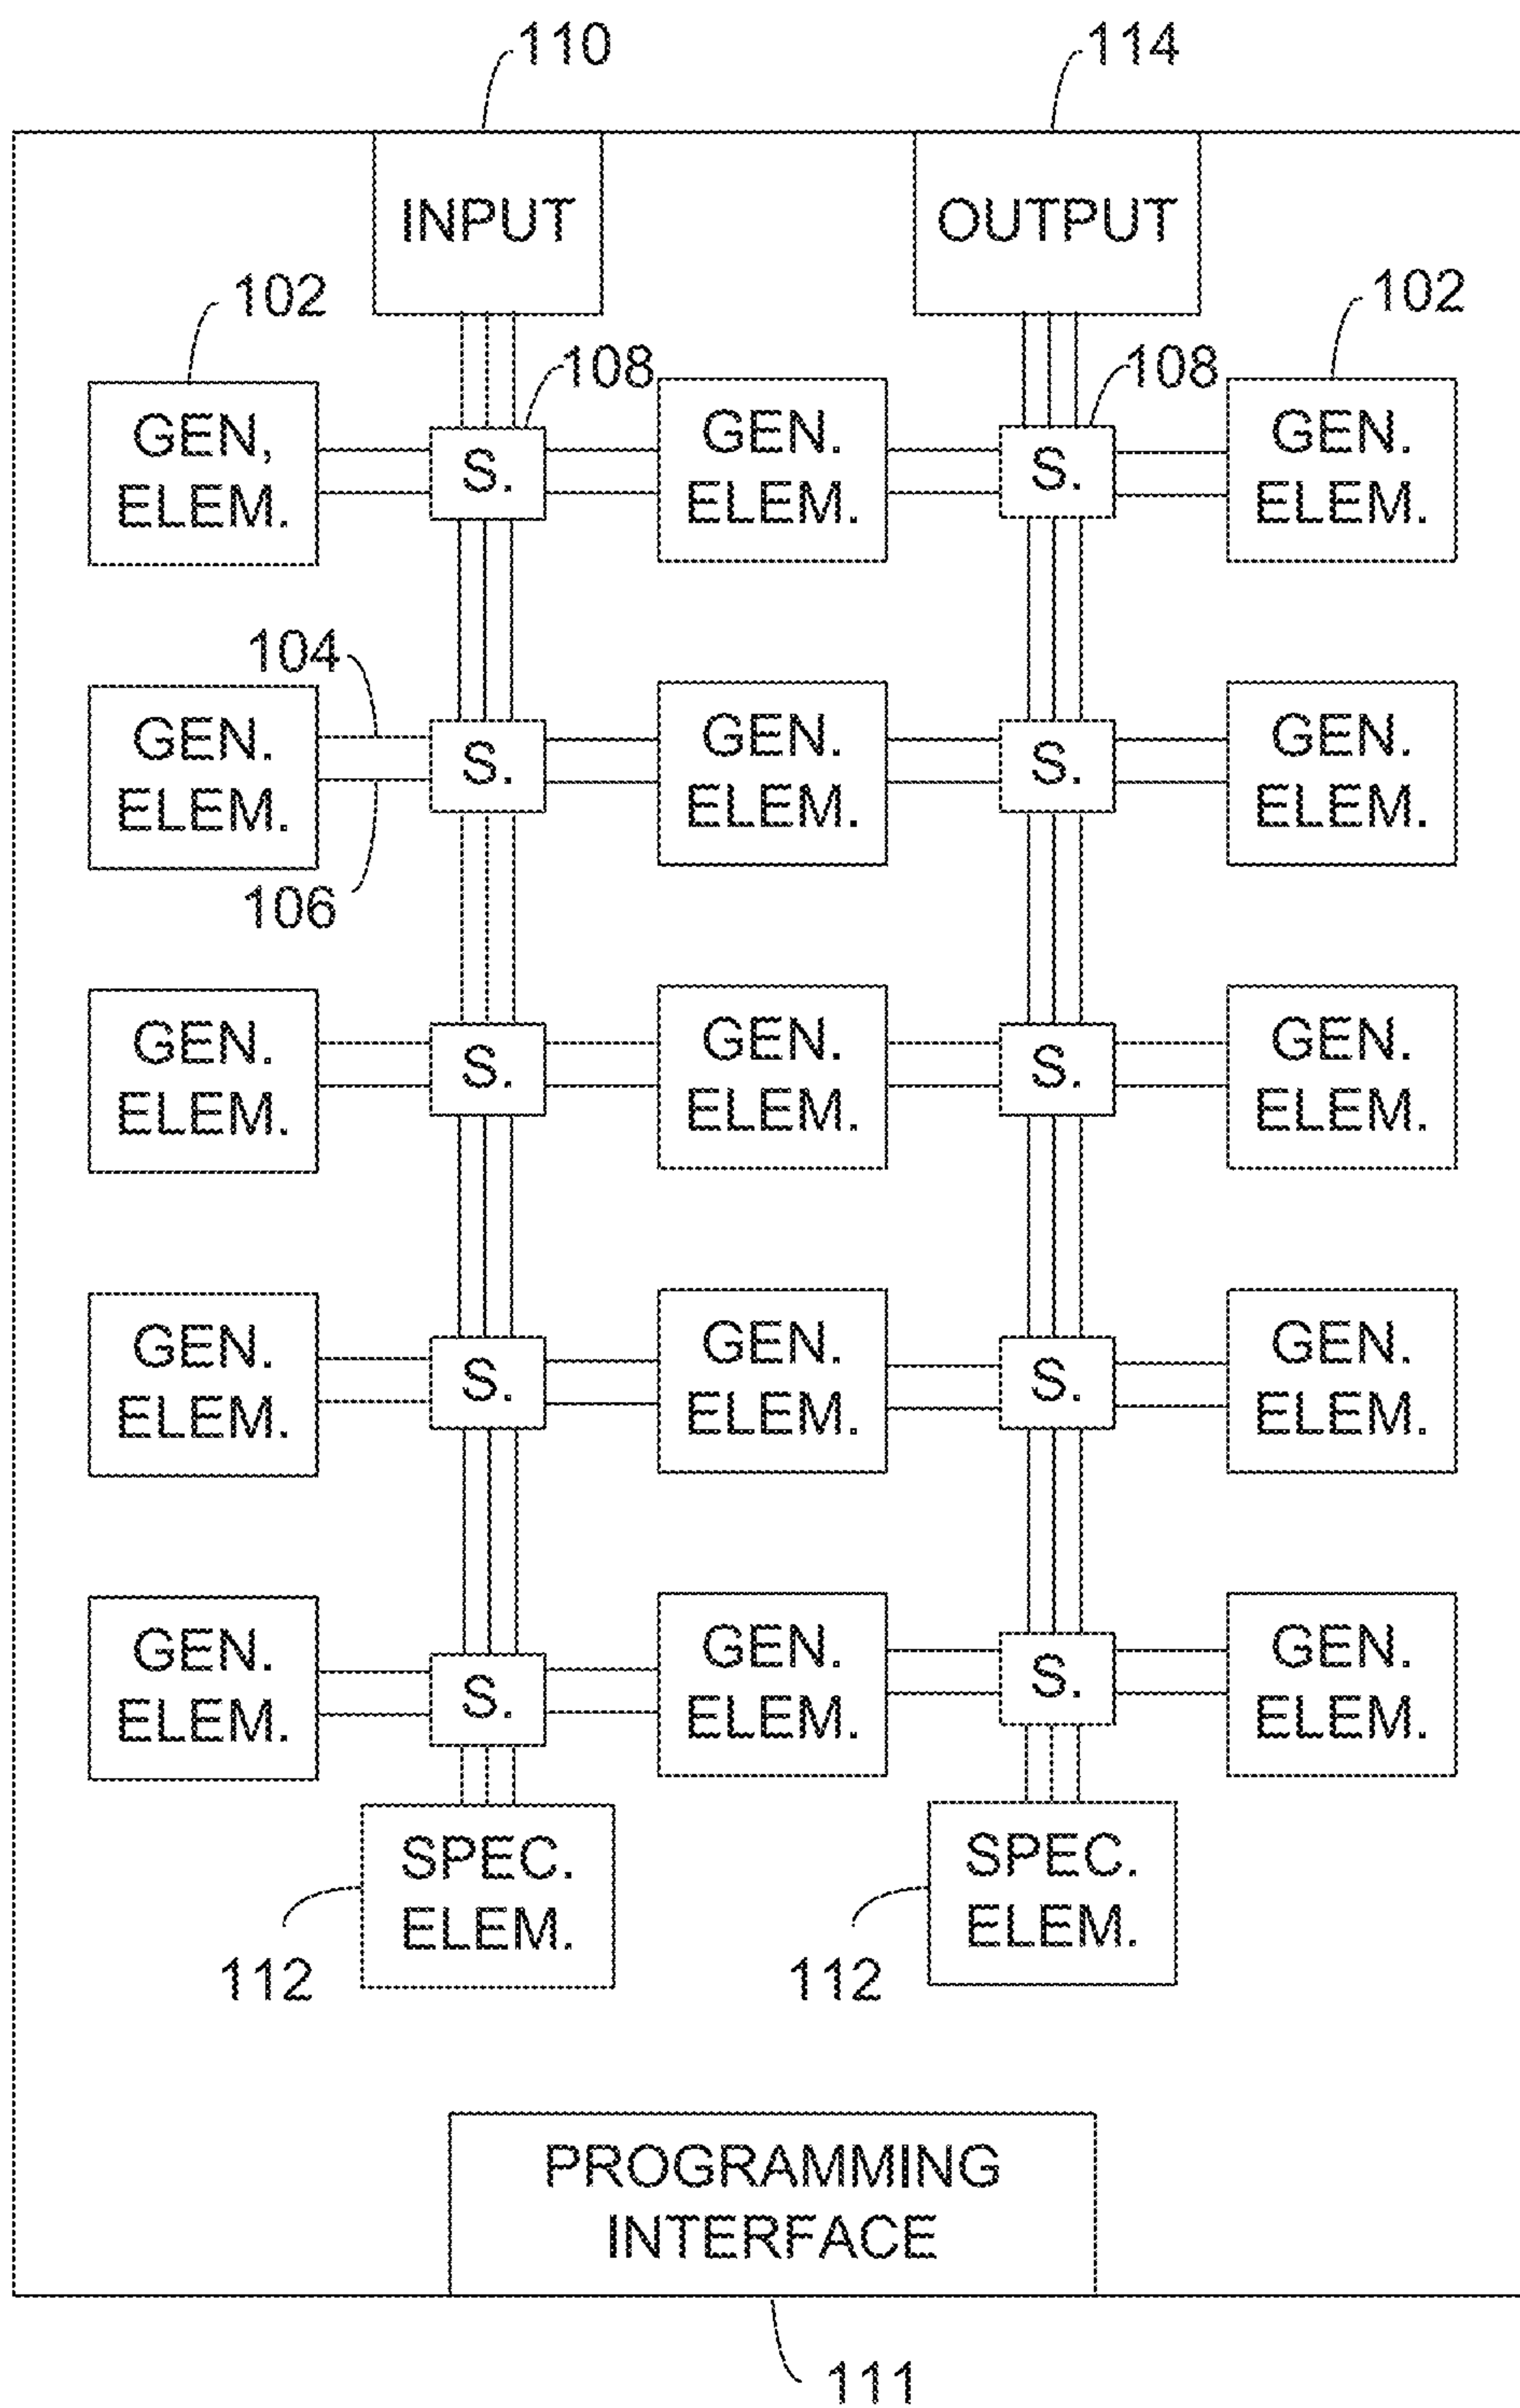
110

114

INPUT

OUTPUT

102

102

108

108

GEN, ELEM.

S.

GEN. ELEM.

S.

GEN. ELEM.

104

GEN. ELEM.

S.

GEN. ELEM.

S.

GEN. ELEM.

106

GEN. ELEM.

S.

GEN. ELEM.

S.

GEN. ELEM.

GEN. ELEM.

S.

GEN. ELEM.

S.

GEN. ELEM.

GEN. ELEM.

S.

GEN. ELEM.

S.

GEN. ELEM.

SPEC. ELEM.

SPEC. ELEM.

112

112

PROGRAMMING INTERFACE

111